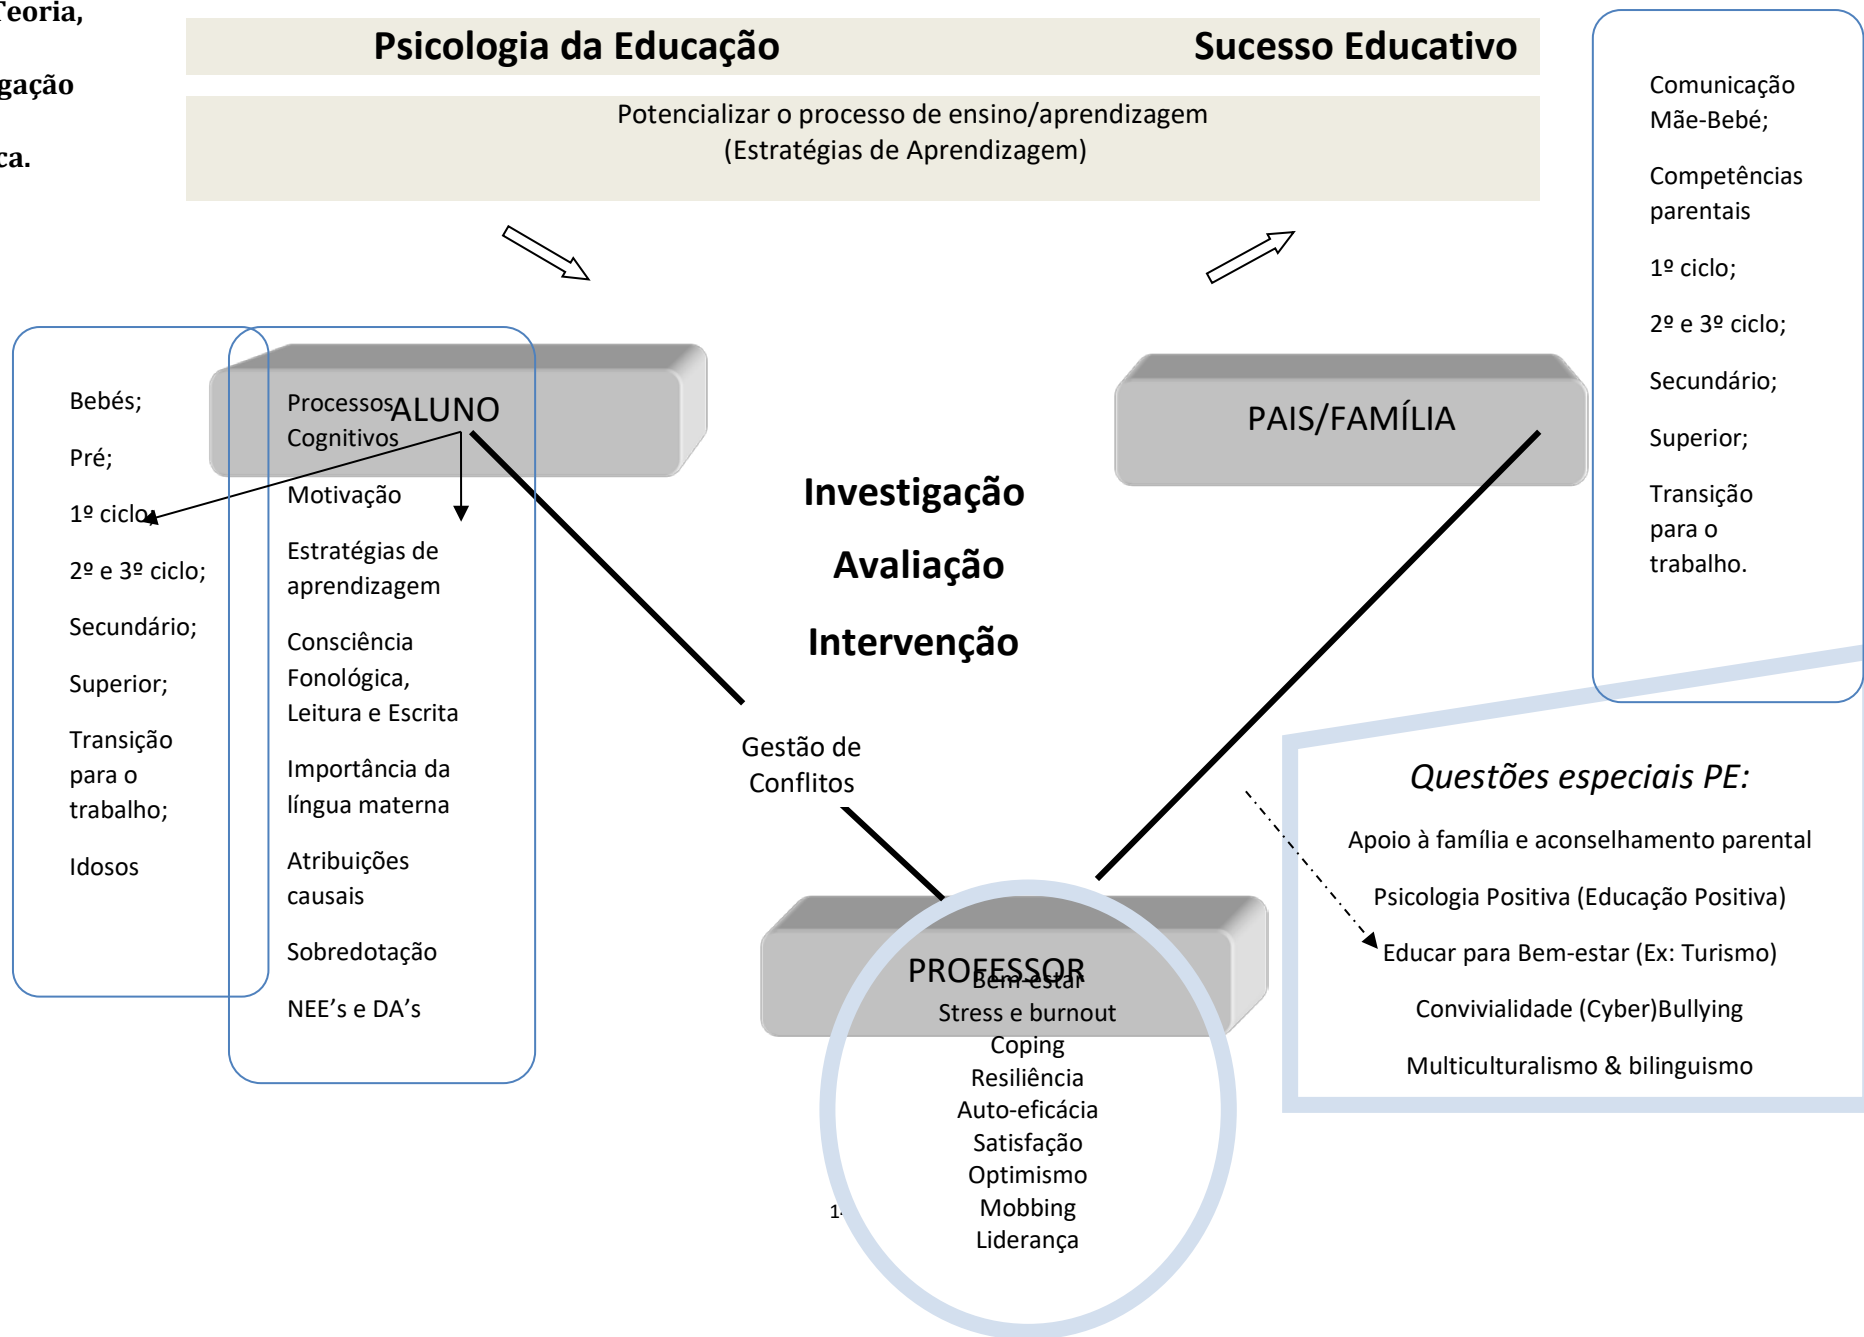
Teoria,

gação

ca.

Psicologia da Educação

Sucesso Educativo

Potencializar o processo de ensino/aprendizagem
(Estratégias de Aprendizagem)

Comunicação Mãe-Bebé;

Competências parentais

1º ciclo;

2º e 3º ciclo;

Secundário;

Superior;

Transição para o trabalho.

Bebés;

Pré;

1º ciclo;

2º e 3º ciclo;

Secundário;

Superior;

Transição para o trabalho;

Idosos

ALUNO

Processos Cognitivos

Motivação

Estratégias de aprendizagem

Consciência Fonológica, Leitura e Escrita

Importância da língua materna

Atribuições causais

Sobredotação

NEE's e DA's

PAIS/FAMÍLIA

Investigação

Avaliação

Intervenção

Gestão de Conflitos

Questões especiais PE:

Apoio à família e aconselhamento parental

Psicologia Positiva (Educação Positiva)

Educar para Bem-estar (Ex: Turismo)

Convivialidade (Cyber)Bullying

Multiculturalismo & bilinguismo

PROFESSOR

Bem-estar
Stress e burnout
Coping
Resiliência
Auto-eficácia
Satisfação
Optimismo
Mobbing
Liderança

1